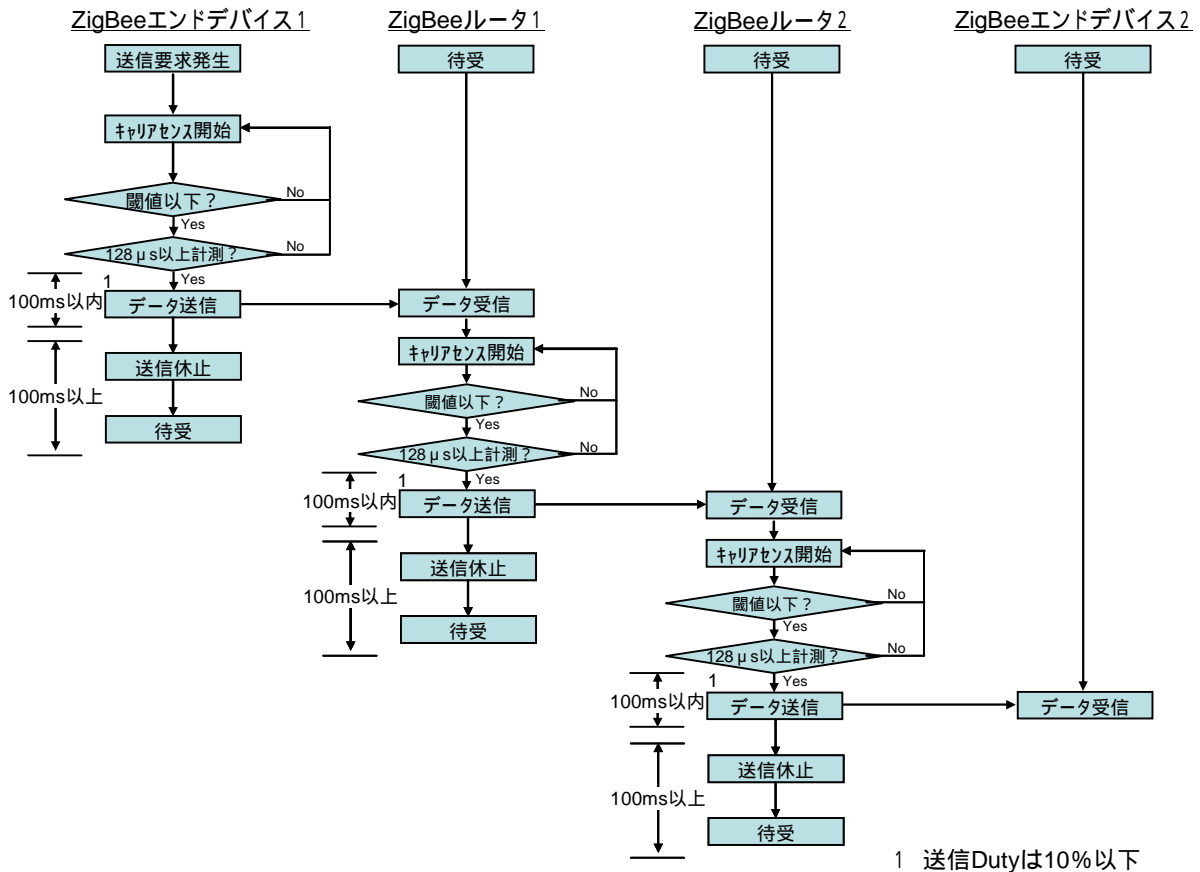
ZigBeeエンドデバイス1

ZigBeeルータ1

ZigBeeルータ2

ZigBeeエンドデバイス2

送信要求発生

待受

待受

待受

キャリアセンス開始

閾値以下？

No

Yes

128μs以上計測？

No

Yes

1

100ms以内

データ送信

データ受信

送信休止

100ms以上

待受

キャリアセンス開始

閾値以下？

No

Yes

128μs以上計測？

No

Yes

1

100ms以内

データ送信

データ受信

送信休止

100ms以上

待受

キャリアセンス開始

閾値以下？

No

Yes

128μs以上計測？

No

Yes

1

100ms以内

データ送信

データ受信

送信休止

100ms以上

待受

1 送信Dutyは10%以下